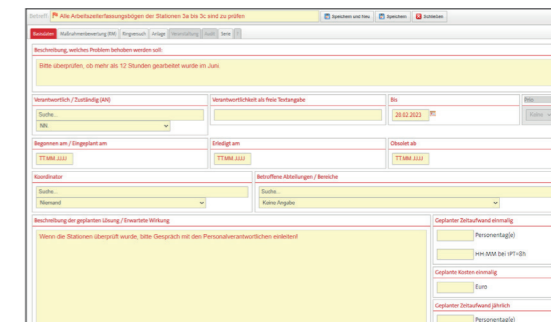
Betreff Alle Arbeitszeiterfassungsbögen der Stationen 3a bis 3c sind zu prüfen

Speichern und Neu Speichern Schließen

Basisdaten Maßnahmenbewertung (RM) Ringversuch Anlage Verantwortung Audit Serie

Beschreibung, welches Problem behoben werden soll:

Bitte überprüfen, ob mehr als 12 Stunden gearbeitet wurde im Juni.

Verantwortlich / Zuständig (AN)
Suche...
NN

Verantwortlichkeit als freie Textangabe

Bis
20.02.2023

Prio
Keine

Begonnen am / Eingeplant am
TT.MM.JJJJ

Erledigt am
TT.MM.JJJJ

Obsolet ab
TT.MM.JJJJ

Koordinator
Suche...
Niemand

Betroffene Abteilungen / Bereiche
Suche...
Keine Angabe

Beschreibung der geplanten Lösung / Erwartete Wirkung

Wenn die Stationen überprüft wurde, bitte Gespräch mit den Personalverantwortlichen einleiten!

Geplanter Zeitaufwand einmalig
Personentag(e)
HH:MM bei 1PT=8h

Geplante Kosten einmalig
Euro

Geplanter Zeitaufwand jährlich
Personentag(e)